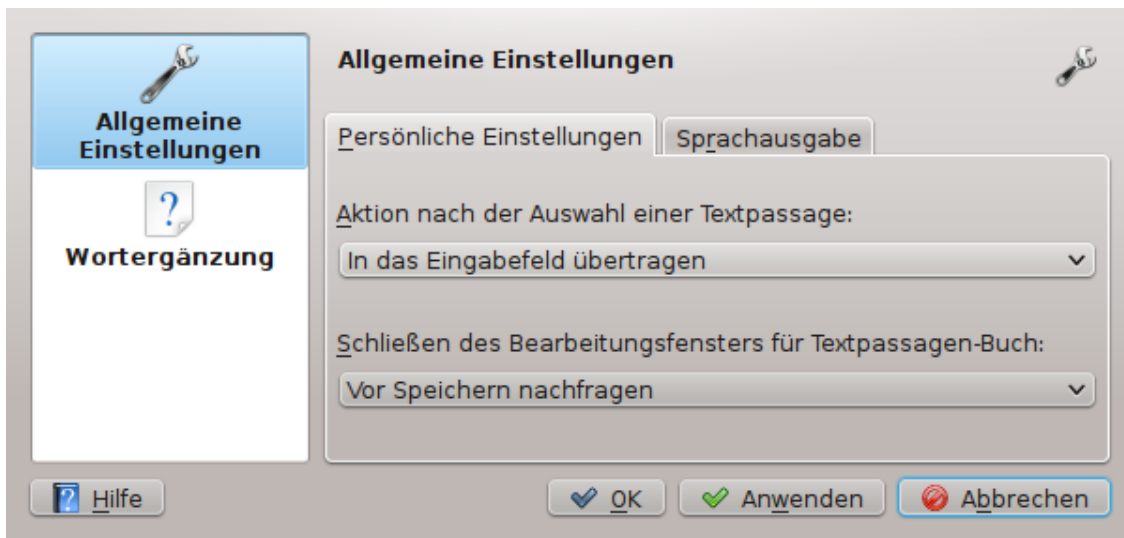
Allgemeine Einstellungen

Wortergänzung

Allgemeine Einstellungen

Persönliche Einstellungen | Sprachausgabe

Aktion nach der Auswahl einer Textpassage:

In das Eingabefeld übertragen

Schließen des Bearbeitungsfensters für Textpassagen-Buch:

Vor Speichern nachfragen

Hilfe

OK

Anwenden

Abbrechen